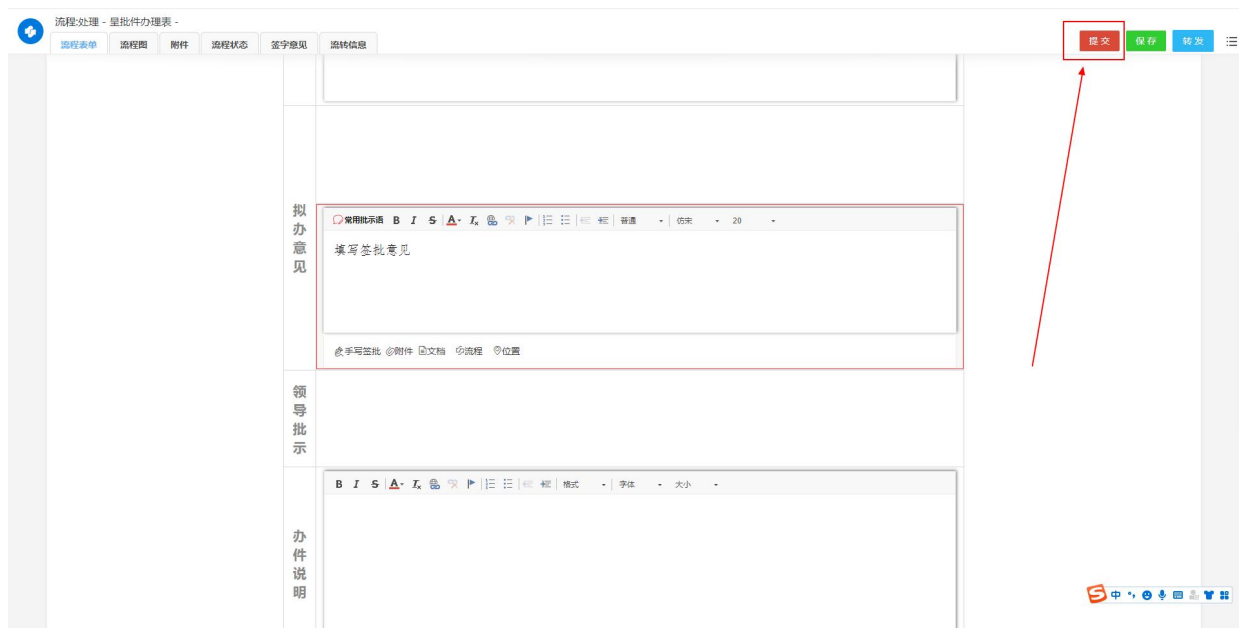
流程:处理 - 呈批件办理表 -

流程表单 流程图 附件 流程状态 签字意见 流转信息

提交 保存 转发

拟办意见

常用批示语 B I S A $I_x$ 普通 仿宋 20

填写签批意见

手写签批 附件 文档 流程 位置

领导批示

B I S A $I_x$ 格式 字体 大小

办件说明

中